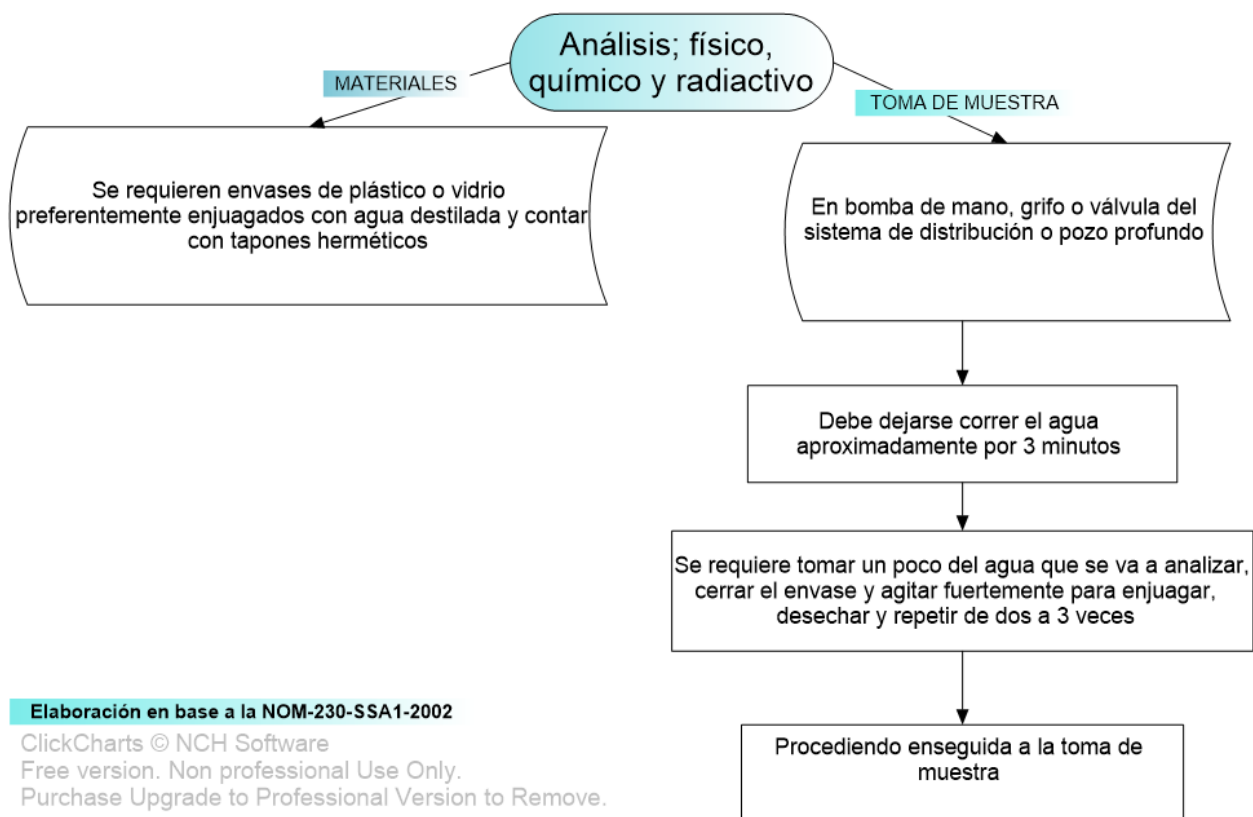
Análisis; físico, químico y radiactivo

MATERIALES

Se requieren envases de plástico o vidrio preferentemente enjuagados con agua destilada y contar con tapones herméticos

TOMA DE MUESTRA

En bomba de mano, grifo o válvula del sistema de distribución o pozo profundo

Debe dejarse correr el agua aproximadamente por 3 minutos

Se requiere tomar un poco del agua que se va a analizar, cerrar el envase y agitar fuertemente para enjuagar, desechar y repetir de dos a 3 veces

Procediendo enseguida a la toma de muestra

Elaboración en base a la NOM-230-SSA1-2002

ClickCharts © NCH Software
Free version. Non professional Use Only.
Purchase Upgrade to Professional Version to Remove.